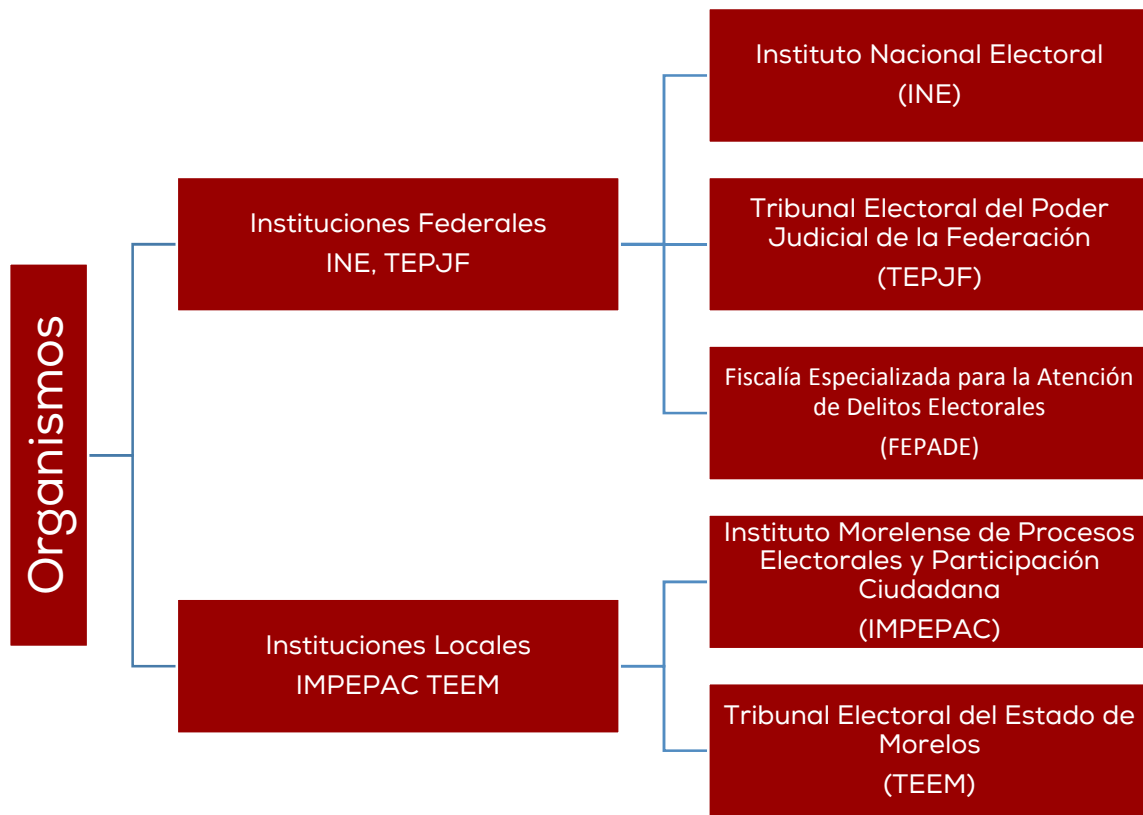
Organismos

Instituciones Federales
INE, TEPJF

Instituto Nacional Electoral
(INE)

Tribunal Electoral del Poder Judicial de la Federación
(TEPJF)

Fiscalía Especializada para la Atención de Delitos Electorales
(FEPADE)

Instituciones Locales
IMPEPAC TEEM

Instituto Morelense de Procesos Electorales y Participación Ciudadana
(IMPEPAC)

Tribunal Electoral del Estado de Morelos
(TEEM)